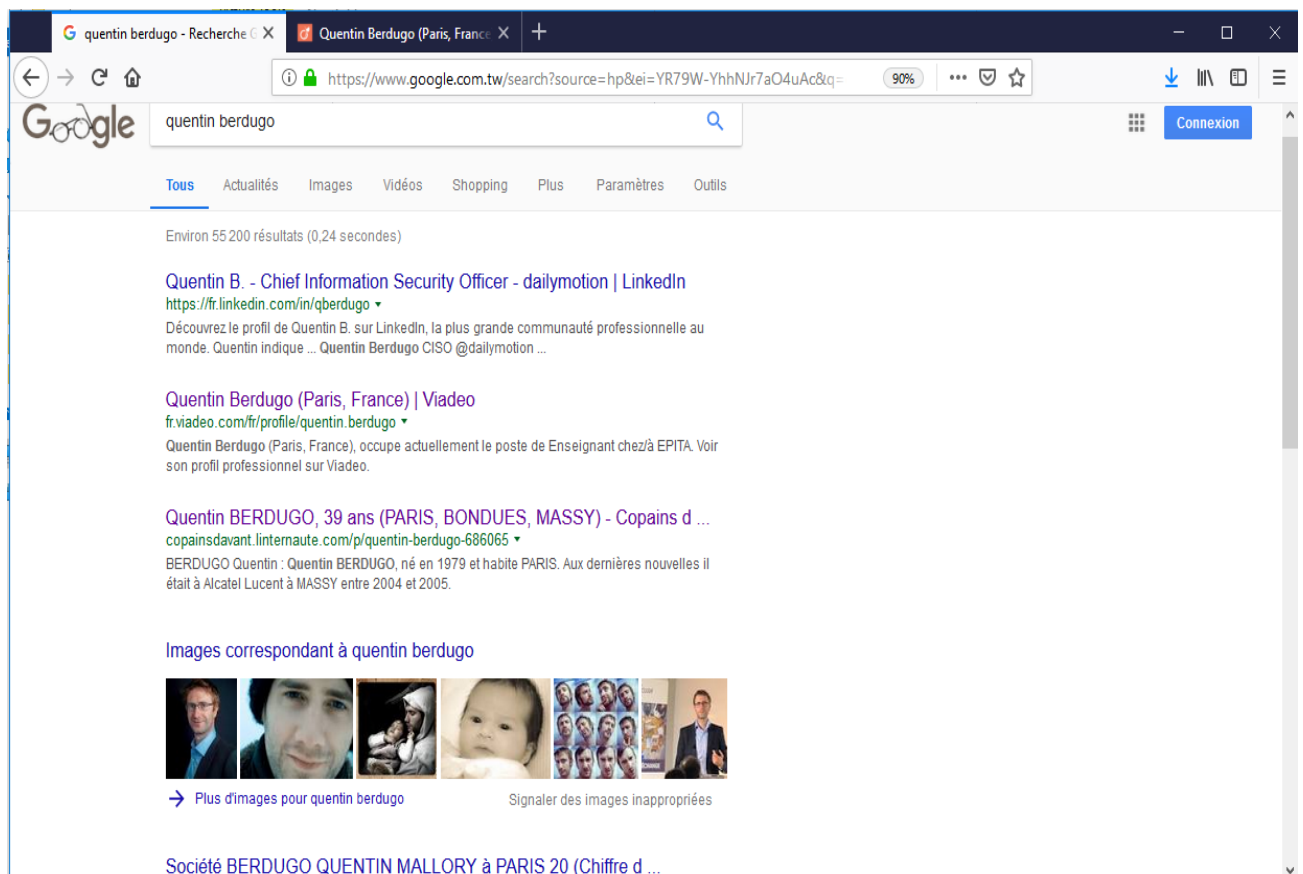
quentin berdugo - Recherche G

Quentin Berdugo (Paris, France

https://www.google.com.tw/search?source=hp&ei=YR79W-YhhNJr7aO4uAc&q=

90%

Google

quentin berdugo

Connexion

Tous Actualités Images Vidéos Shopping Plus Paramètres Outils

Environ 55 200 résultats (0,24 secondes)

Quentin B. - Chief Information Security Officer - dailymotion | LinkedIn
https://fr.linkedin.com/in/qberdugo ▾
Découvrez le profil de Quentin B. sur LinkedIn, la plus grande communauté professionnelle au monde. Quentin indique ... Quentin Berdugo CISO @dailymotion ...

Quentin Berdugo (Paris, France) | Viadeo
fr.viadeo.com/fr/profile/quentin.berdugo ▾
Quentin Berdugo (Paris, France), occupe actuellement le poste de Enseignant chez/à EPITA. Voir son profil professionnel sur Viadeo.

Quentin BERDUGO, 39 ans (PARIS, BONDUES, MASSY) - Copains d ...
copainsdavant.linternaute.com/p/quentin-berdugo-686065 ▾
BERDUGO Quentin : Quentin BERDUGO, né en 1979 et habite PARIS. Aux dernières nouvelles il était à Alcatel Lucent à MASSY entre 2004 et 2005.

Images correspondant à quentin berdugo

→ Plus d'images pour quentin berdugo

Signaler des images inappropriées

Société BERDUGO QUENTIN MALLORY à PARIS 20 (Chiffre d ...